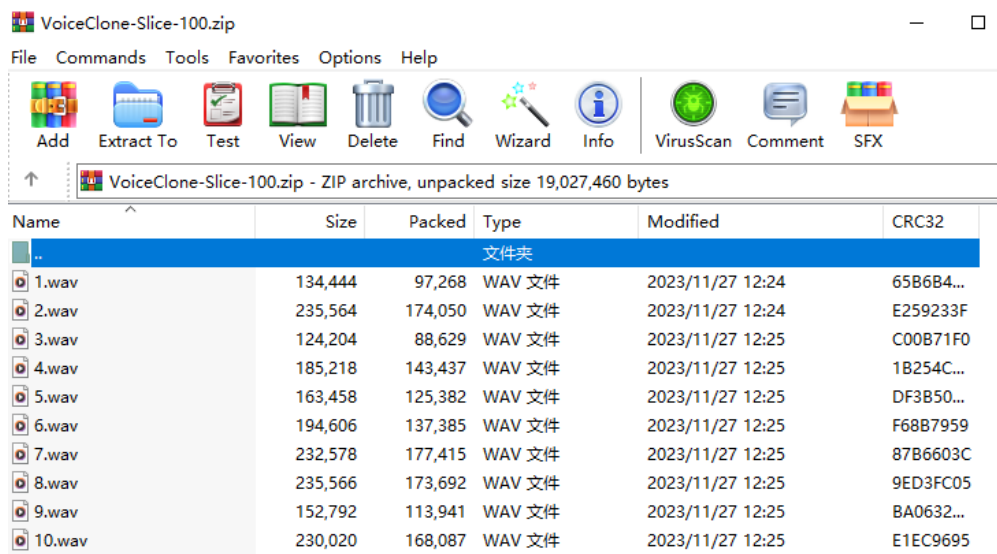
VoiceClone-Slice-100.zip

File Commands Tools Favorites Options Help

Add Extract To Test View Delete Find Wizard Info VirusScan Comment SFX

VoiceClone-Slice-100.zip - ZIP archive, unpacked size 19,027,460 bytes

| Name | Size | Packed | Type | Modified | CRC32 |
|---|---|---|---|---|---|
| .. | | | 文件夹 | | |
| 1.wav | 134,444 | 97,268 | WAV 文件 | 2023/11/27 12:24 | 65B6B4... |
| 2.wav | 235,564 | 174,050 | WAV 文件 | 2023/11/27 12:24 | E259233F |
| 3.wav | 124,204 | 88,629 | WAV 文件 | 2023/11/27 12:25 | C00B71F0 |
| 4.wav | 185,218 | 143,437 | WAV 文件 | 2023/11/27 12:25 | 1B254C... |
| 5.wav | 163,458 | 125,382 | WAV 文件 | 2023/11/27 12:25 | DF3B50... |
| 6.wav | 194,606 | 137,385 | WAV 文件 | 2023/11/27 12:25 | F68B7959 |
| 7.wav | 232,578 | 177,415 | WAV 文件 | 2023/11/27 12:25 | 87B6603C |
| 8.wav | 235,566 | 173,692 | WAV 文件 | 2023/11/27 12:25 | 9ED3FC05 |
| 9.wav | 152,792 | 113,941 | WAV 文件 | 2023/11/27 12:25 | BA0632... |
| 10.wav | 230,020 | 168,087 | WAV 文件 | 2023/11/27 12:25 | E1EC9695 |